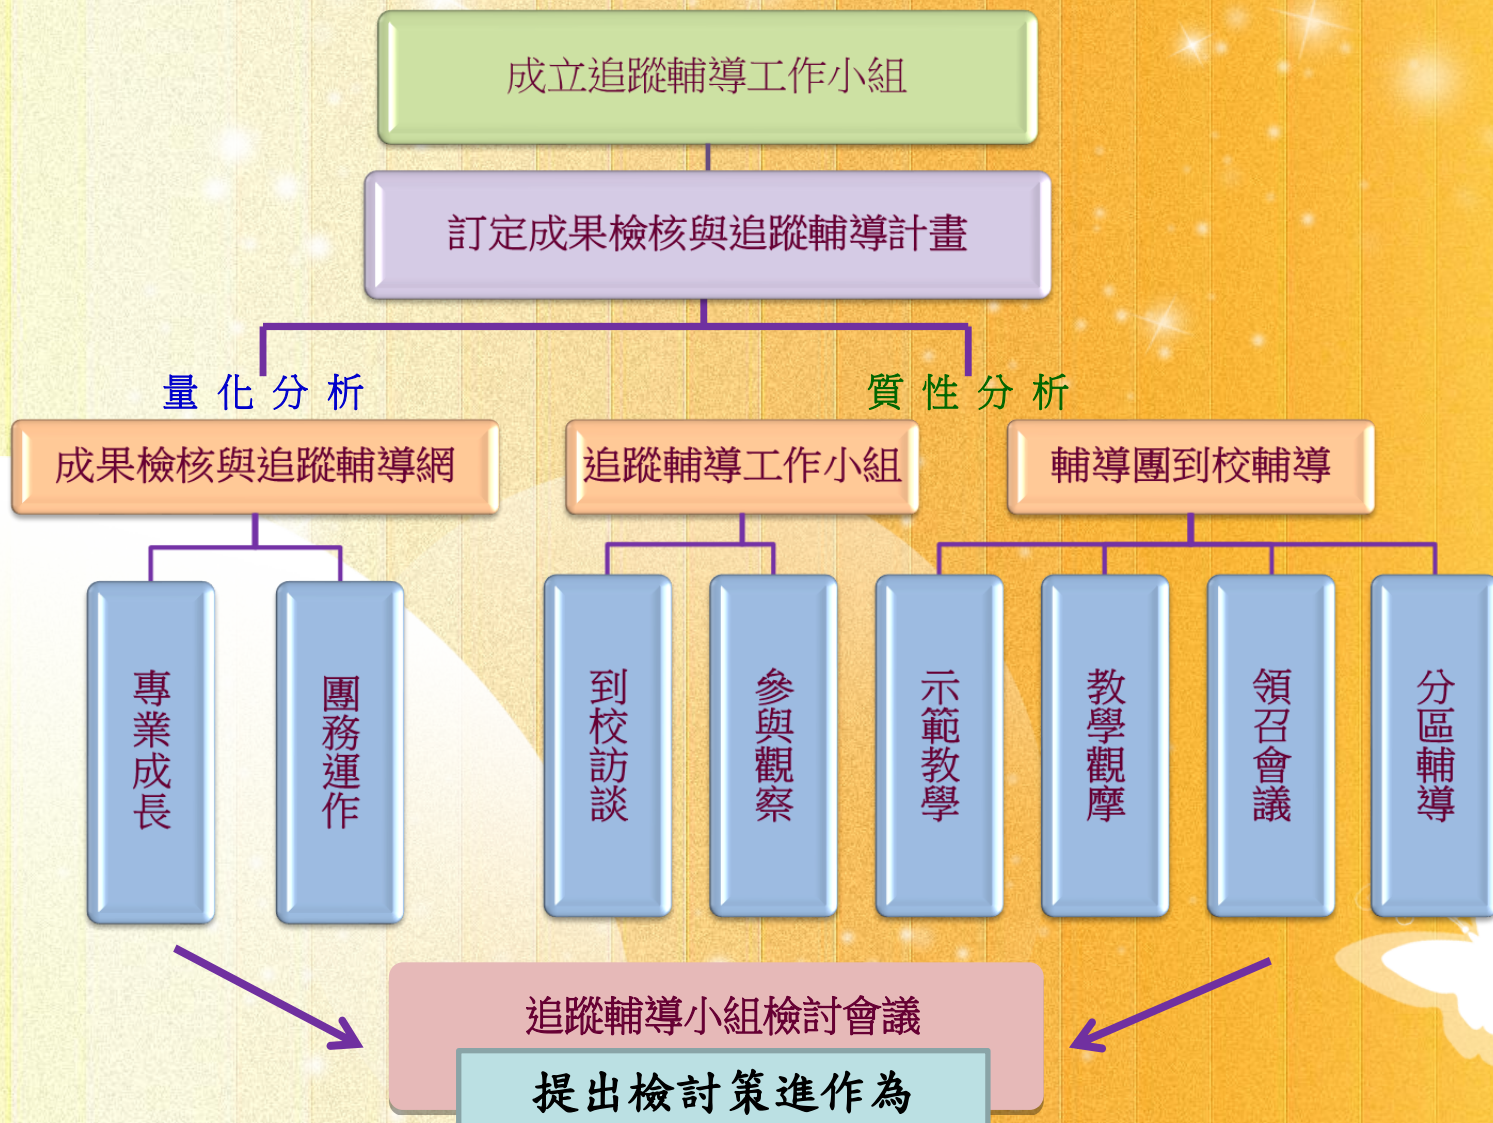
成立追蹤輔導工作小組

訂定成果檢核與追蹤輔導計畫

量化分析

質性分析

成果檢核與追蹤輔導網

追蹤輔導工作小組

輔導團到校輔導

專業成長

團務運作

到校訪談

參與觀察

示範教學

教學觀摩

領召會議

分區輔導

追蹤輔導小組檢討會議

提出檢討策進作為